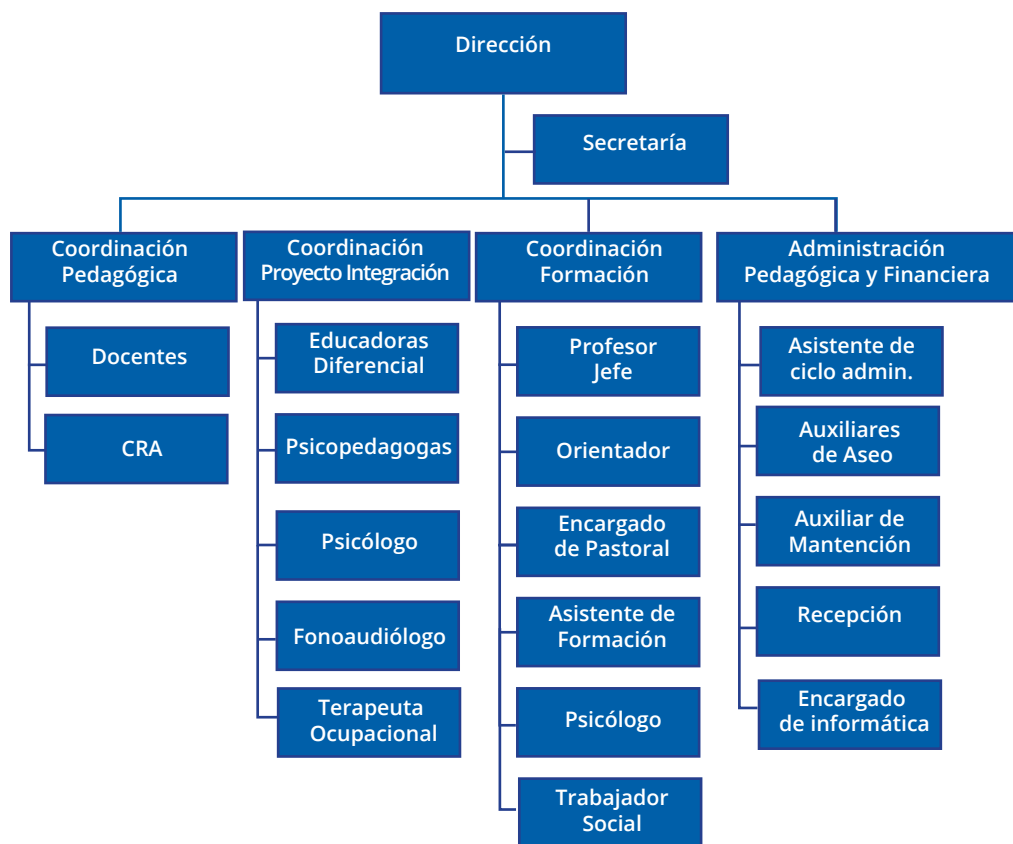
Dirección

Secretaría

Coordinación Pedagógica

Docentes

CRA

Coordinación Proyecto Integración

Educadoras Diferencial

Psicopedagogas

Psicólogo

Fonoaudiólogo

Terapeuta Ocupacional

Coordinación Formación

Profesor Jefe

Orientador

Encargado de Pastoral

Asistente de Formación

Psicólogo

Trabajador Social

Administración Pedagógica y Financiera

Asistente de ciclo admin.

Auxiliares de Aseo

Auxiliar de Mantención

Recepción

Encargado de informática